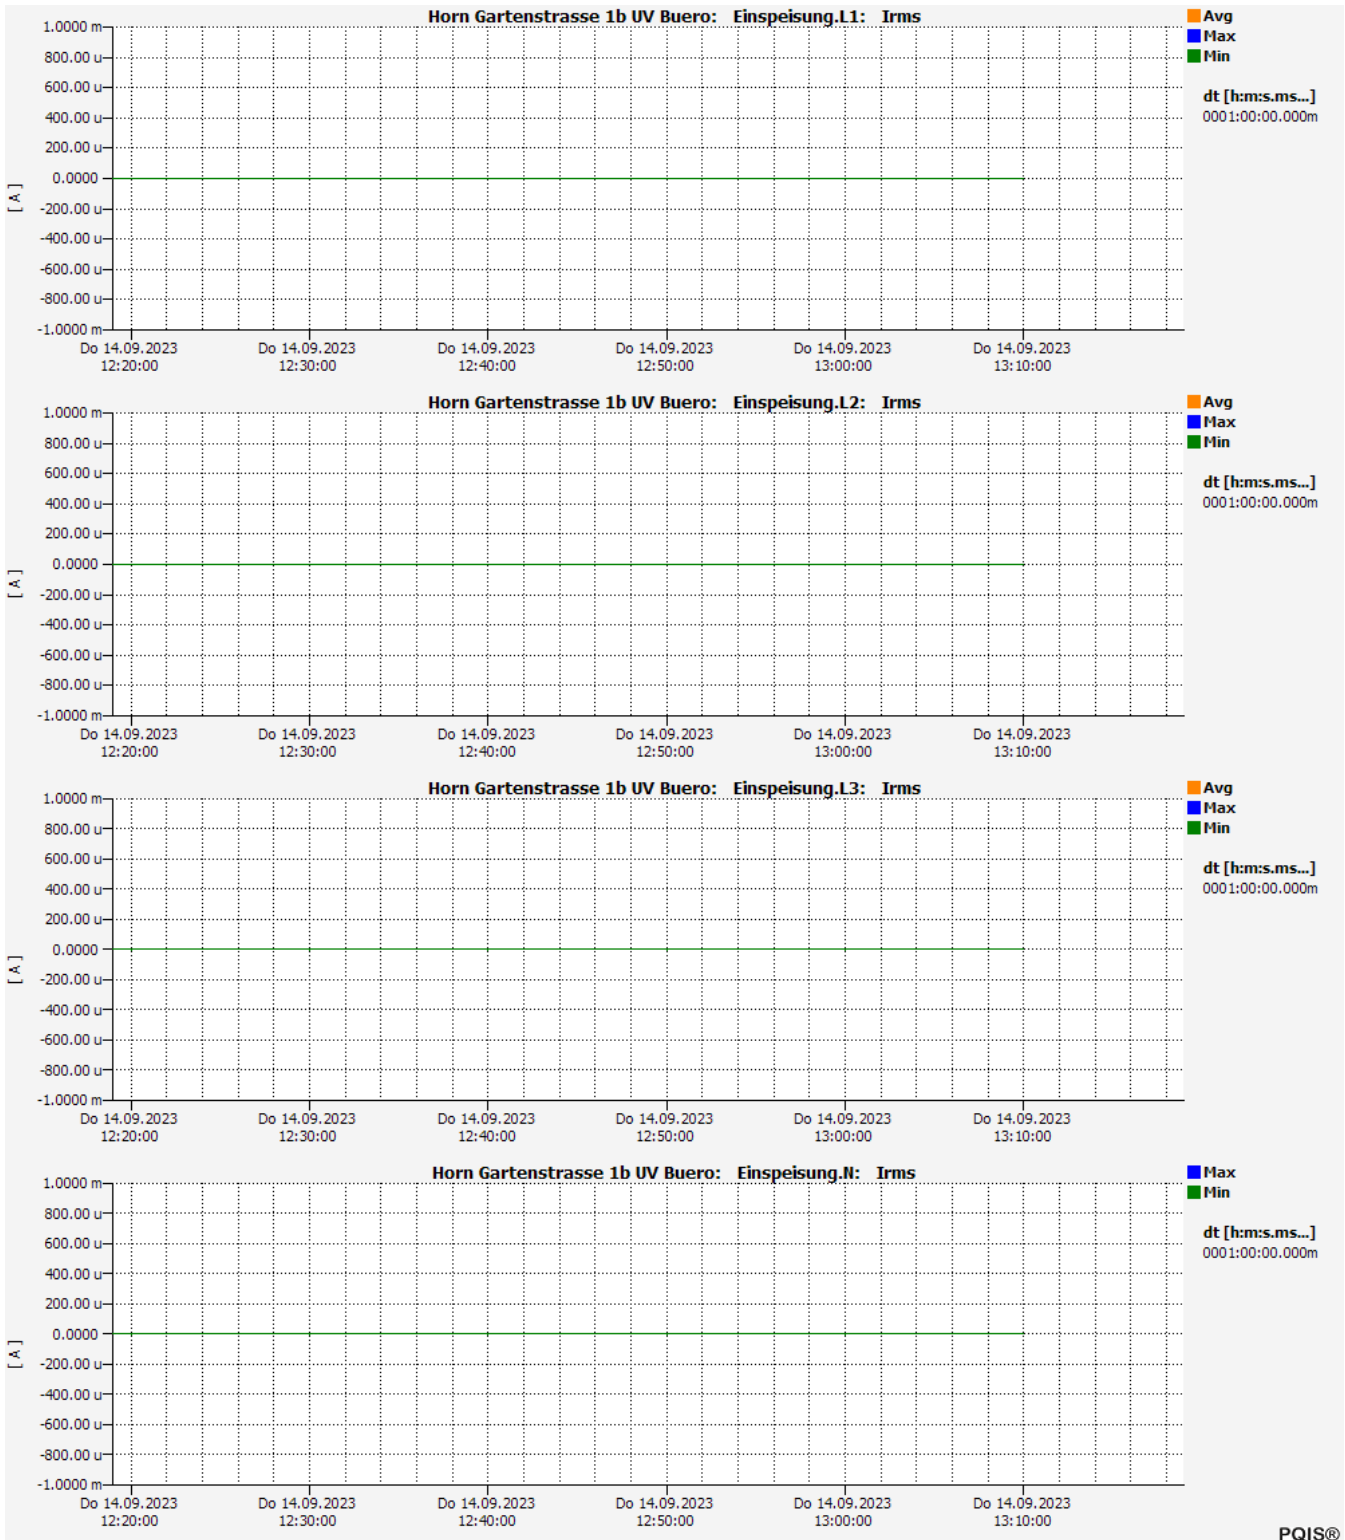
Horn Gartenstrasse 1b UV Buero: Einspeisung.L1: Irms

Avg
Max
Min

dt [h:m:s.ms...]
0001:00:00.000m

1.0000 m
800.00 u
600.00 u
400.00 u
200.00 u
0.0000
-200.00 u
-400.00 u
-600.00 u
-800.00 u
-1.0000 m

[ A ]

Do 14.09.2023 12:20:00
Do 14.09.2023 12:30:00
Do 14.09.2023 12:40:00
Do 14.09.2023 12:50:00
Do 14.09.2023 13:00:00
Do 14.09.2023 13:10:00

Horn Gartenstrasse 1b UV Buero: Einspeisung.L2: Irms

Avg
Max
Min

dt [h:m:s.ms...]
0001:00:00.000m

1.0000 m
800.00 u
600.00 u
400.00 u
200.00 u
0.0000
-200.00 u
-400.00 u
-600.00 u
-800.00 u
-1.0000 m

[ A ]

Do 14.09.2023 12:20:00
Do 14.09.2023 12:30:00
Do 14.09.2023 12:40:00
Do 14.09.2023 12:50:00
Do 14.09.2023 13:00:00
Do 14.09.2023 13:10:00

Horn Gartenstrasse 1b UV Buero: Einspeisung.L3: Irms

Avg
Max
Min

dt [h:m:s.ms...]
0001:00:00.000m

1.0000 m
800.00 u
600.00 u
400.00 u
200.00 u
0.0000
-200.00 u
-400.00 u
-600.00 u
-800.00 u
-1.0000 m

[ A ]

Do 14.09.2023 12:20:00
Do 14.09.2023 12:30:00
Do 14.09.2023 12:40:00
Do 14.09.2023 12:50:00
Do 14.09.2023 13:00:00
Do 14.09.2023 13:10:00

Horn Gartenstrasse 1b UV Buero: Einspeisung.N: Irms

Max
Min

dt [h:m:s.ms...]
0001:00:00.000m

1.0000 m
800.00 u
600.00 u
400.00 u
200.00 u
0.0000
-200.00 u
-400.00 u
-600.00 u
-800.00 u
-1.0000 m

[ A ]

Do 14.09.2023 12:20:00
Do 14.09.2023 12:30:00
Do 14.09.2023 12:40:00
Do 14.09.2023 12:50:00
Do 14.09.2023 13:00:00
Do 14.09.2023 13:10:00

PQIS®